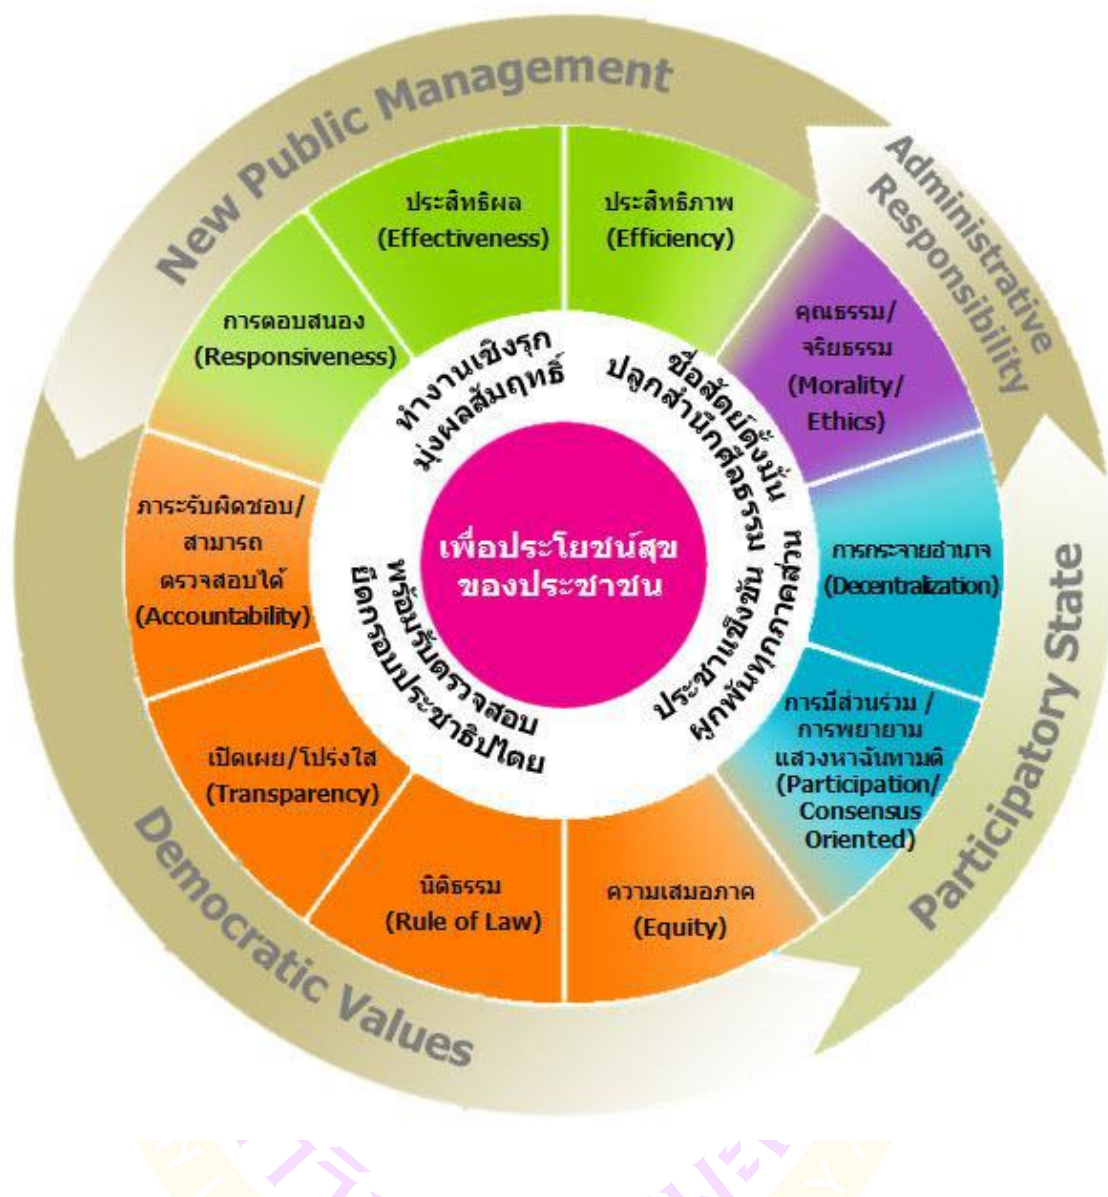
New Public Management

Administrative Responsibility

Participatory State

Democratic Values

ประสิทธิผล (Effectiveness)

ประสิทธิภาพ (Efficiency)

การตอบสนอง (Responsiveness)

คุณธรรม/จริยธรรม (Morality/ Ethics)

ภาระรับผิดชอบ/สามารถตรวจสอบได้ (Accountability)

การกระจายอำนาจ (Decentralization)

เปิดเผย/โปร่งใส (Transparency)

การมีส่วนร่วม / การพยายามแสวงหาฉันทามติ (Participation/ Consensus Oriented)

นิติธรรม (Rule of Law)

ความเสมอภาค (Equity)

ทำงานเชิงรุก มุ่งผลสัมฤทธิ์

ซื่อสัตย์ยึดมั่น ปลูกสำนึกศีลธรรม

ประชาแข็งขัน ผูกพันทุกภาคส่วน

พร้อมรับตรวจสอบ ยึดกรอบประชาธิปไตย

เพื่อประโยชน์สุขของประชาชน